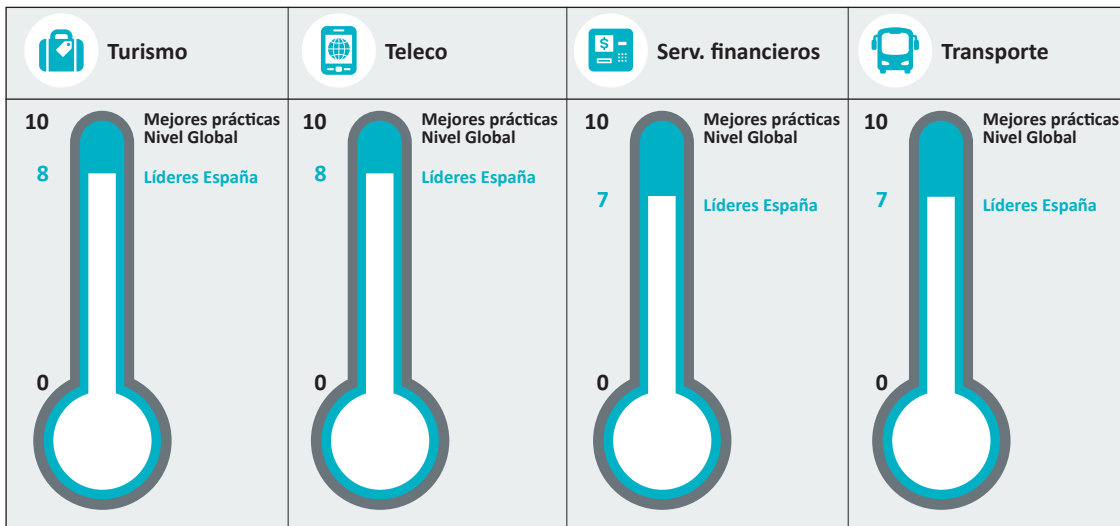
Turismo

10
Mejores prácticas Nivel Global
8
Líderes España
0

Teleco

10
Mejores prácticas Nivel Global
8
Líderes España
0

Serv. financieros

10
Mejores prácticas Nivel Global
7
Líderes España
0

Transporte

10
Mejores prácticas Nivel Global
7
Líderes España
0